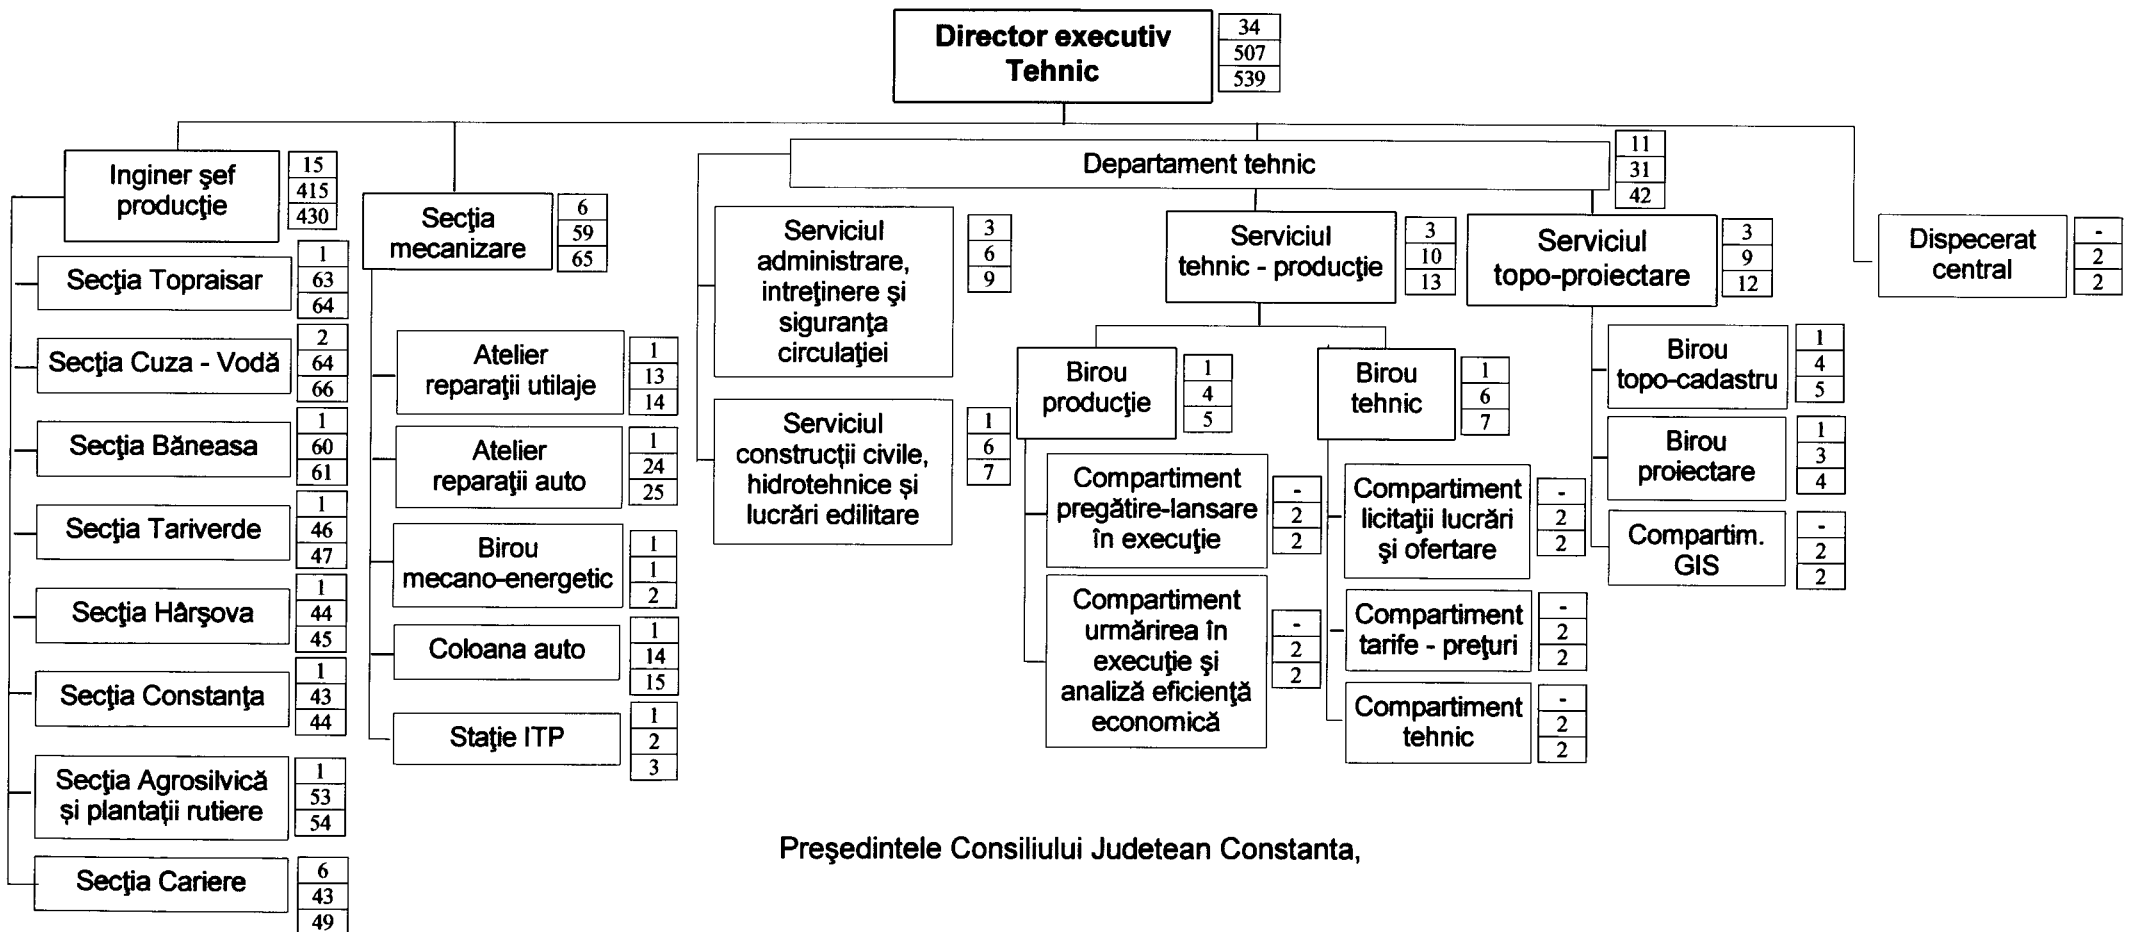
Director executiv Tehnic
34
507
539

Inginer şef producţie
15
415
430

Secţia Topraisar
1
63
64

Secţia Cuza - Vodă
2
64
66

Secţia Băneasa
1
60
61

Secţia Tariverde
1
46
47

Secţia Hârşova
1
44
45

Secţia Constanţa
1
43
44

Secţia Agrosilvică şi plantaţii rutiere
1
53
54

Secţia Cariere
6
43
49

Secţia mecanizare
6
59
65

Atelier reparaţii utilaje
1
13
14

Atelier reparaţii auto
1
24
25

Birou mecano-energetic
1
1
2

Coloana auto
1
14
15

Staţie ITP
1
2
3

Departament tehnic
11
31
42

Serviciul administrare, intreţinere şi siguranţa circulaţiei
3
6
9

Serviciul construcţii civile, hidrotehnice şi lucrări edilitare
1
6
7

Serviciul tehnic - producţie
3
10
13

Birou producţie
1
4
5

Compartiment pregătire-lansare în execuţie
-
2
2

Compartiment urmărirea în execuţie şi analiză eficienţă economică
-
2
2

Birou tehnic
1
6
7

Compartiment licitaţii lucrări şi ofertare
-
2
2

Compartiment tarife - preţuri
-
2
2

Compartiment tehnic
-
2
2

Serviciul topo-proiectare
3
9
12

Birou topo-cadastru
1
4
5

Birou proiectare
1
3
4

Compartim. GIS
-
2
2

Dispecerat central
-
2
2

Preşedintele Consiliului Judetean Constanta,